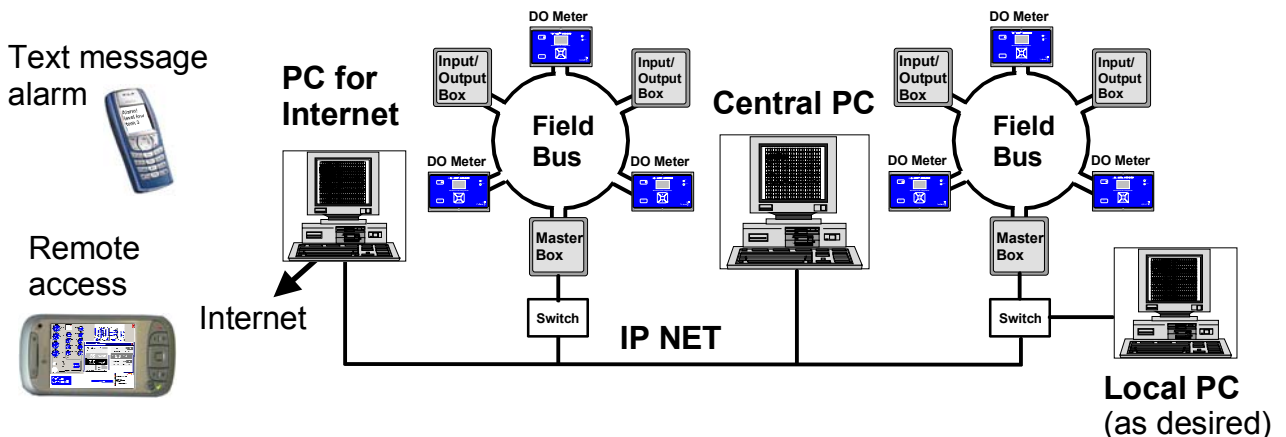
Text message alarm

Remote access

PC for Internet

Internet

DO Meter

Input/ Output Box

Input/ Output Box

Field Bus

DO Meter

DO Meter

Master Box

Switch

Central PC

DO Meter

Input/ Output Box

Input/ Output Box

Field Bus

DO Meter

DO Meter

Master Box

Switch

IP NET

Local PC (as desired)